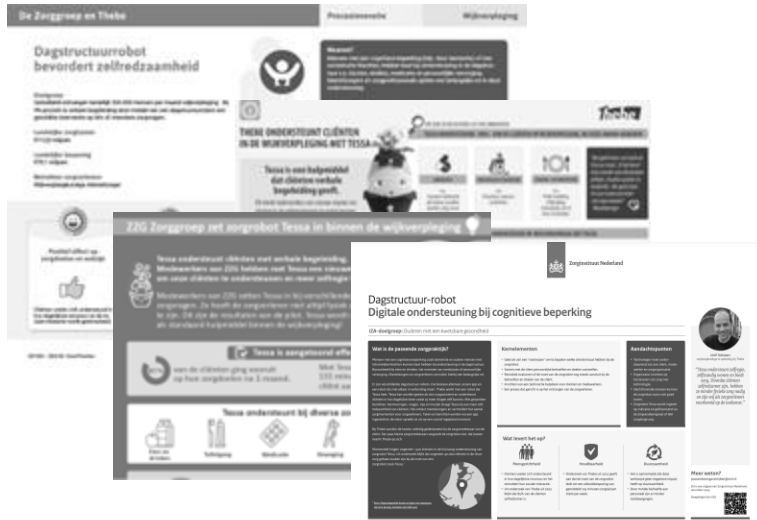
De Zorggroep en Thebe
Procesinnovatie
Wijkverpleging

Dagstructuurrobot bevordert zelfredzaamheid

Wat was er?

THEBE ONDERSTEUNT CLIËNTEN IN DE WIJKVERPLEGING MET TESSA

Tessa is een hulpmiddel dat cliënten verbale begeleiding geeft.

Thebe

ZZG Zorggroep zet zorgrobot Tessa in binnen de wijkverpleging

Tessa ondersteunt cliënten met verbale begeleiding.

Tessa is zorgtechnologie

Tessa ondersteunt bij diverse zorg

Zorginstituut Nederland

Dagstructuur-robot
Digitale ondersteuning bij cognitieve beperking

IZA-doelgroep: Ouderen met een kwetsbare gezondheid

Wat is de passende zorgpraktijk?

Kernelementen

Aandachtspunten

Wat levert het op?

Meer weten?